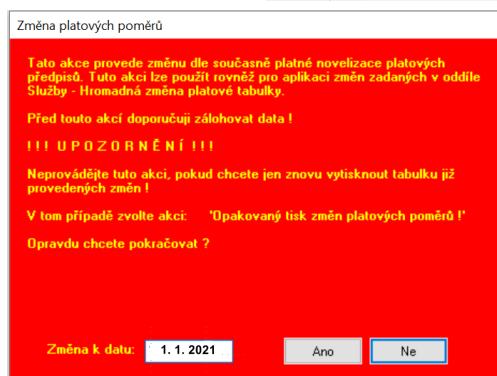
Změna platových poměrů

Tato akce provede změnu dle současně platné novelizace platových předpisů. Tuto akci lze použít rovněž pro aplikaci změn zadaných v oddíle Služby - Hromadná změna platové tabulky.

Před touto akcí doporučuji zálohovat data !

! ! ! U P O Z O R N Ě N Í ! ! !

Neprovádějte tuto akci, pokud chcete jen znovu vytisknout tabulku již provedených změn !

V tom případě zvolte akci: 'Opakovaný tisk změn platových poměrů !'

Opravdu chcete pokračovat ?

Změna k datu: 1. 1. 2021

Ano

Ne